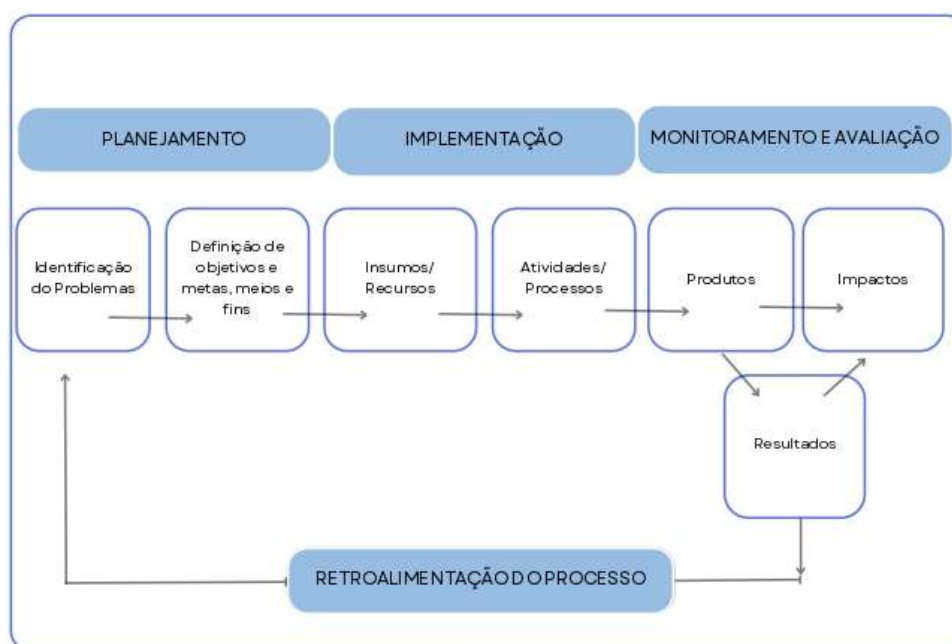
PLANEJAMENTO

IMPLEMENTAÇÃO

MONITORAMENTO E AVALIAÇÃO

Identificação do Problemas

Definição de objetivos e metas, meios e fins

Insumos/ Recursos

Atividades/ Processos

Produtos

Impactos

Resultados

RETROALIMENTAÇÃO DO PROCESSO